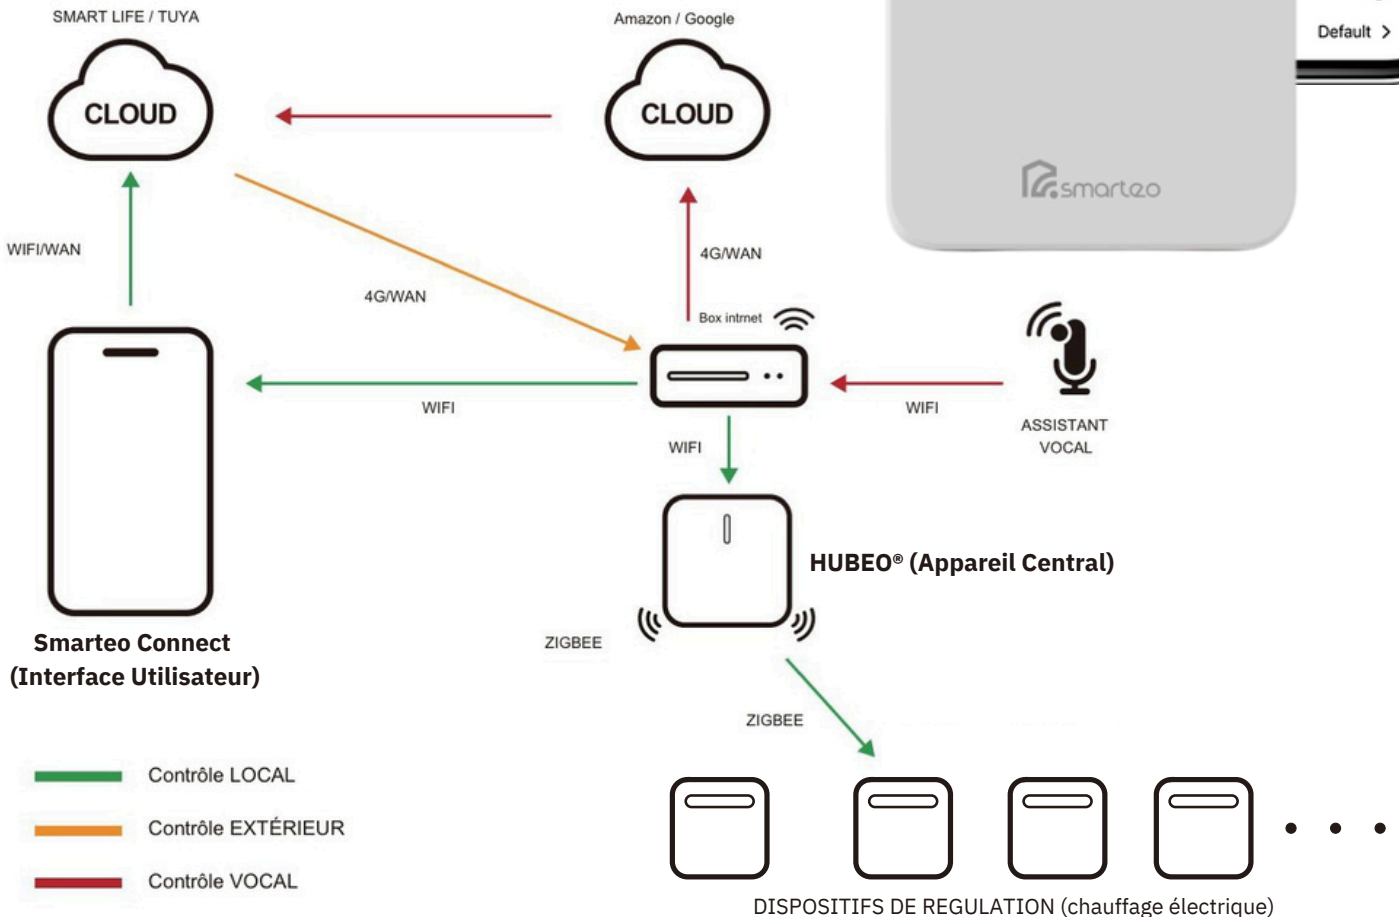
SMART LIFE / TUYA

CLOUD

Amazon / Google

CLOUD

Default >

smarteo

WIFI/WAN

4G/WAN

4G/WAN

Box intrnet

WIFI

WIFI

ASSISTANT VOCAL

WIFI

HUBEO® (Appareil Central)

Smarteo Connect (Interface Utilisateur)

ZIGBEE

ZIGBEE

Contrôle LOCAL

Contrôle EXTÉRIEUR

Contrôle VOCAL

DISPOSITIFS DE REGULATION (chauffage électrique)